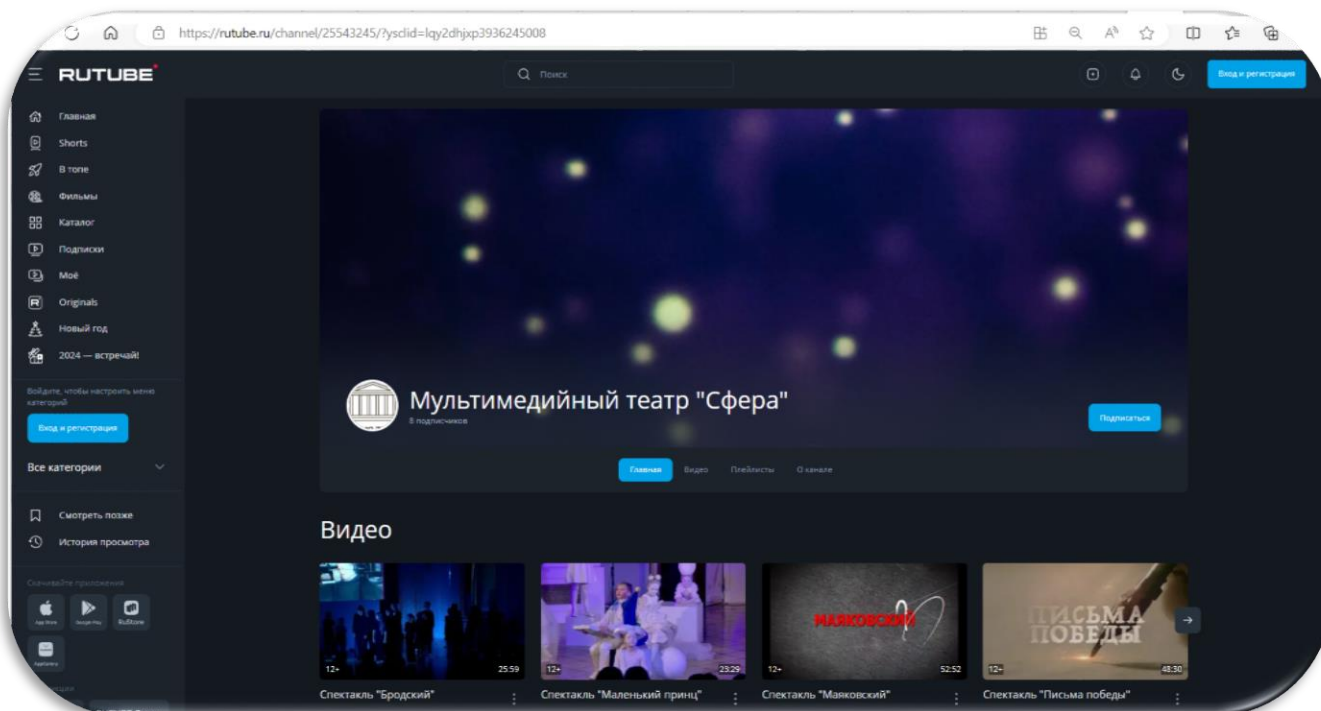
https://rutube.ru/channel/25543245/?ysclid=lqy2dhjxp3936245008

RUTUBE

Поиск

Вход и регистрация

Главная
Shorts
В топе
Фильмы
Каталог
Подписки
Моё
Originals
Новый год
2024 — встречай!

Войдите, чтобы настроить меню категорий

Вход и регистрация

Все категории

Смотреть позже
История просмотра

Скачивайте приложения

App Store
Google Play
RuStore
AppGallery

Мультимедийный театр "Сфера"
8 подписчиков

Подписаться

Главная
Видео
Плейлисты
О канале

Видео

12+
25:59
Спектакль "Бродский"

12+
23:29
Спектакль "Маленький принц"

МАЯКОВСКИЙ
12+
52:52
Спектакль "Маяковский"

ПИСЬМА ПОБЕДЫ
12+
48:30
Спектакль "Письма победы"